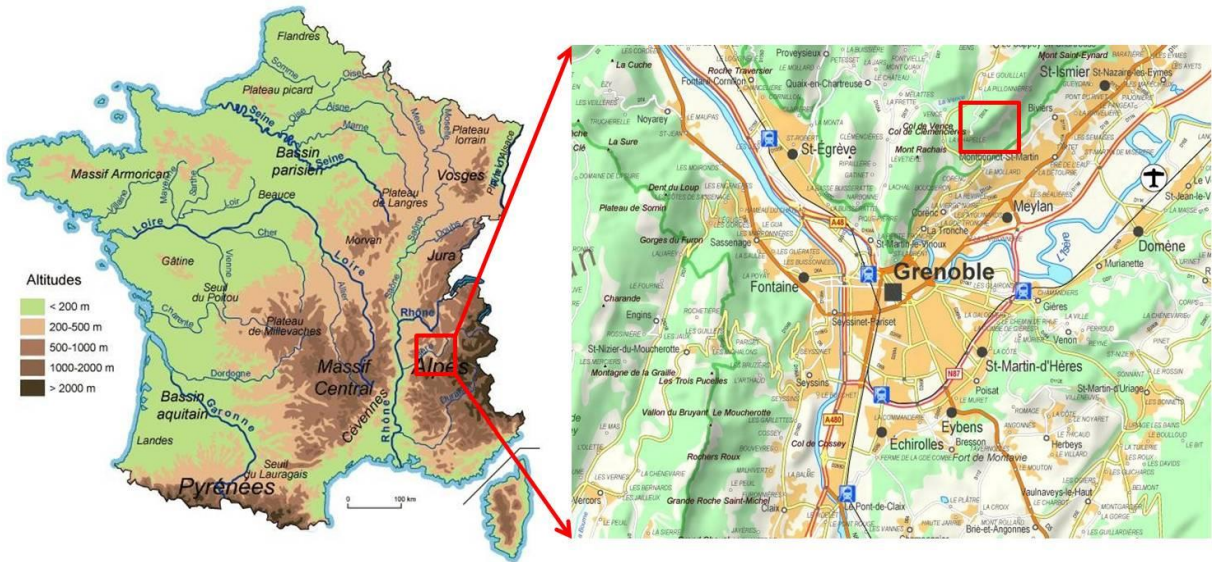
Flandres
Somme
Oise
Plateau picard
Seine
Aisne
Marne
Meuse
Moselle
Plateau lorrain
Bassin parisien
Plaine d'Alsace
Vosges
Massif Armoricain
Beauce
Plateau de Langres
Loire
Cher
Loire
Gâtine
Seuil du Poitou
Morvan
Saône
Doubs
Jura
Altitudes
< 200 m
200-500 m
500-1000 m
1000-2000 m
> 2000 m
Charente
Vienne
Plateau de Millevaches
Allier
Rhône
Massif Central
Alpes
Dordogne
Bassin aquitain
Garonne
Cévennes
Rhône
Durance
Landes
Seuil du Lauragais
Pyrénées
0
100 km

Proveyseux
Mont Saint-Eynard
St-Ismier
St-Nazaire-les-Eymes
La Cuche
Roche Traversier
Fontanil-Cornillon
Quaix-en-Chartreuse
Noyarey
St-Égrève
Col de Vence
Biviers
La Sure
Mont Rachais
Montbonnot-St-Martin
Dent du Loup
Meylan
Plateau de Sornin
Corenc
Gorges du Furon
Sassenage
St-Martin-le-Vinoux
La Tronche
Domène
Grenoble
Fontaine
Murianette
Charande
Engins
Seyssinet-Pariset
Gières
St-Nizier-du-Moucherotte
Venon
Montagne de la Graille
Les Trois Pucelles
St-Martin-d'Hères
Seyssins
Poisat
St-Martin-d'Uriage
Vallon du Bruyant
Le Moucherotte
Eybens
Échirolles
Bresson
Col de Cossey
Fort de Montavie
Rochers Roux
Herbeys
Grande Roche Saint-Michel
Claix
Le Pont-de-Claix
Vercors
Jaulnaveys-le-Haut
Brié-et-Angonnes
A48
A480
N87